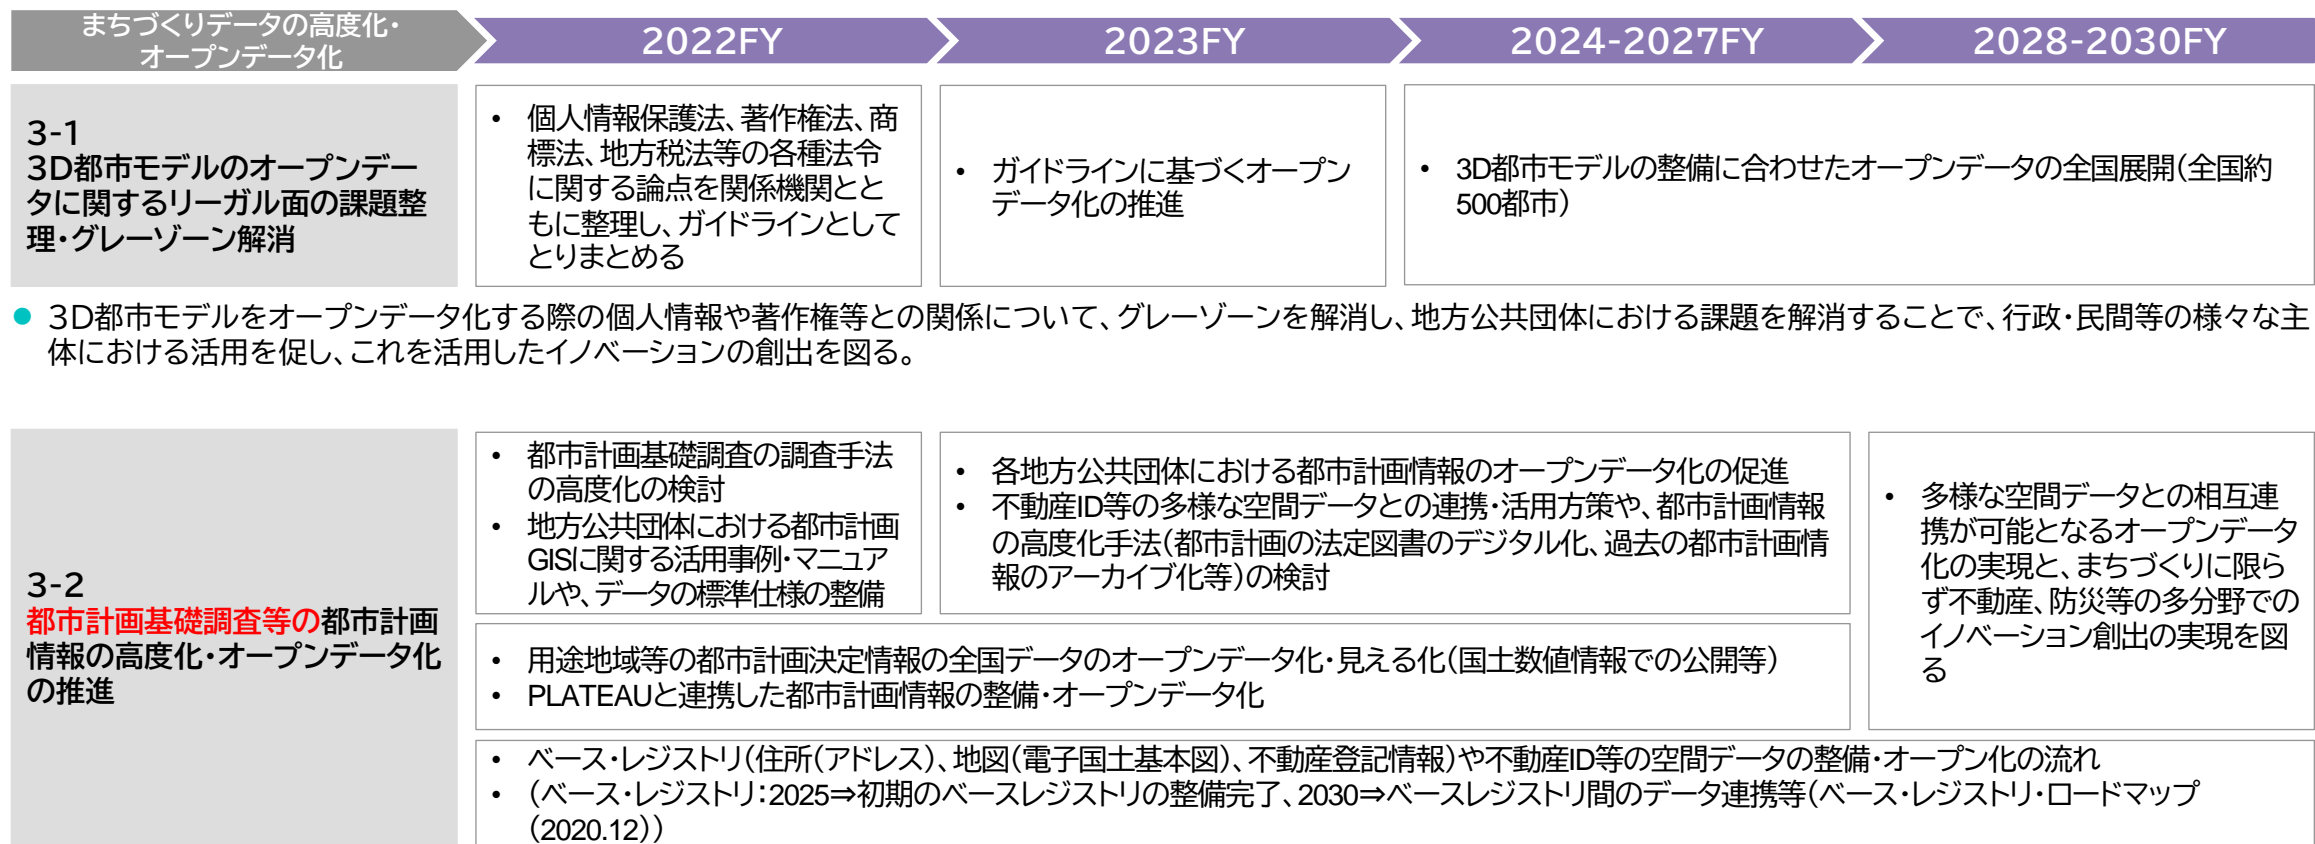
まちづくりデータの高度化・オープンデータ化

2022FY

2023FY

2024-2027FY

2028-2030FY

3-1
3D都市モデルのオープンデータに関するリーガル面の課題整理・グレーゾーン解消

• 個人情報保護法、著作権法、商標法、地方税法等の各種法令に関する論点を関係機関とともに整理し、ガイドラインとしてとりまとめる

• ガイドラインに基づくオープンデータ化の推進

• 3D都市モデルの整備に合わせたオープンデータの全国展開(全国約500都市)

● 3D都市モデルをオープンデータ化する際の個人情報や著作権等との関係について、グレーゾーンを解消し、地方公共団体における課題を解消することで、行政・民間等の様々な主体における活用を促し、これを活用したイノベーションの創出を図る。

3-2
都市計画基礎調査等の都市計画情報の高度化・オープンデータ化の推進

• 都市計画基礎調査の調査手法の高度化の検討
• 地方公共団体における都市計画GISに関する活用事例・マニュアルや、データの標準仕様の整備

• 各地方公共団体における都市計画情報のオープンデータ化の促進
• 不動産ID等の多様な空間データとの連携・活用方策や、都市計画情報の高度化手法(都市計画の法定図書のデジタル化、過去の都市計画情報のアーカイブ化等)の検討

• 多様な空間データとの相互連携が可能となるオープンデータ化の実現と、まちづくりに限らず不動産、防災等の多分野でのイノベーション創出の実現を図る

• 用途地域等の都市計画決定情報の全国データのオープンデータ化・見える化(国土数値情報での公開等)
• PLATEAUと連携した都市計画情報の整備・オープンデータ化

• ベース・レジストリ(住所(アドレス)、地図(電子国土基本図)、不動産登記情報)や不動産ID等の空間データの整備・オープン化の流れ
• (ベース・レジストリ:2025⇒初期のベースレジストリの整備完了、2030⇒ベースレジストリ間のデータ連携等(ベース・レジストリ・ロードマップ(2020.12))